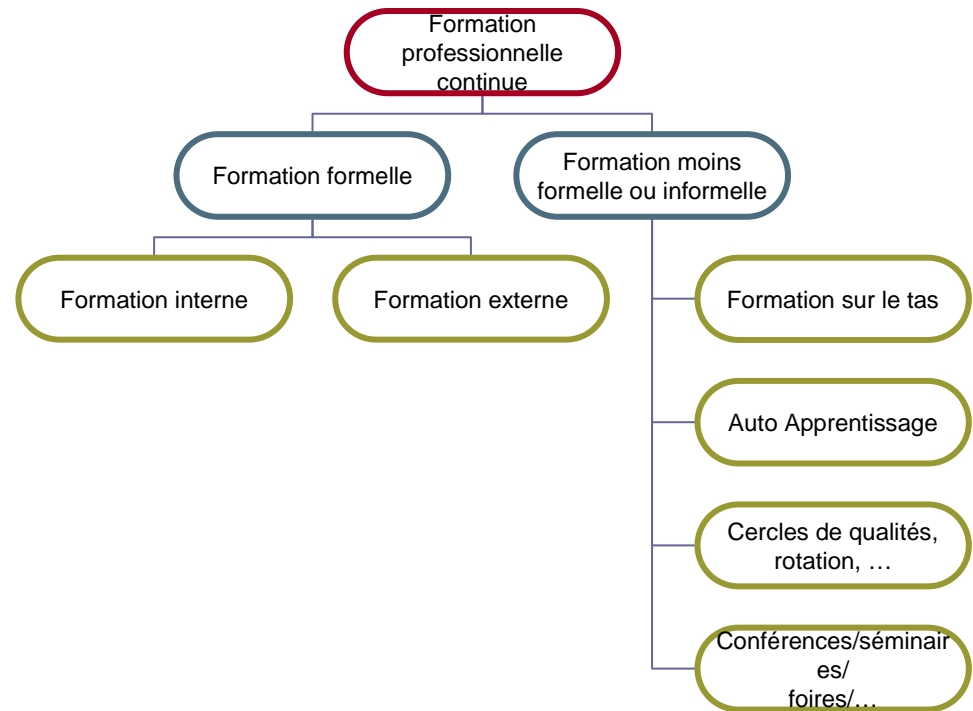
Formation professionnelle continue

Formation formelle

Formation moins formelle ou informelle

Formation interne

Formation externe

Formation sur le tas

Auto Apprentissage

Cercles de qualités, rotation, …

Conférences/séminaires/ foires/…